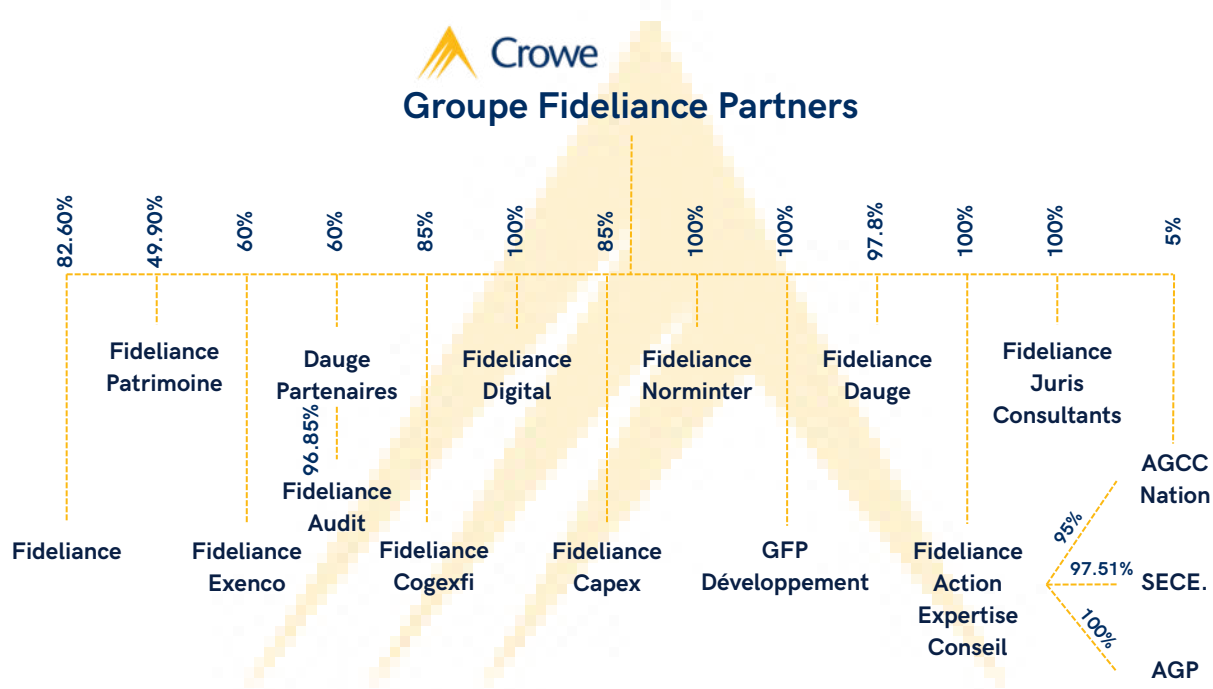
Crowe

Groupe Fideliance Partners

82.60%

49.90%

60%

60%

85%

100%

85%

100%

100%

97.8%

100%

100%

5%

Fideliance Patrimoine

Daugе Partenaires

96.85%

Fideliance Audit

Fideliance Digital

Fideliance Norminter

Fideliance Dauge

Fideliance Juris Consultants

AGCC Nation

Fideliance

Fideliance Exenco

Fideliance Cogexfi

Fideliance Capex

GFP Développement

Fideliance Action Expertise Conseil

95%

97.51%

SECE.

100%

AGP